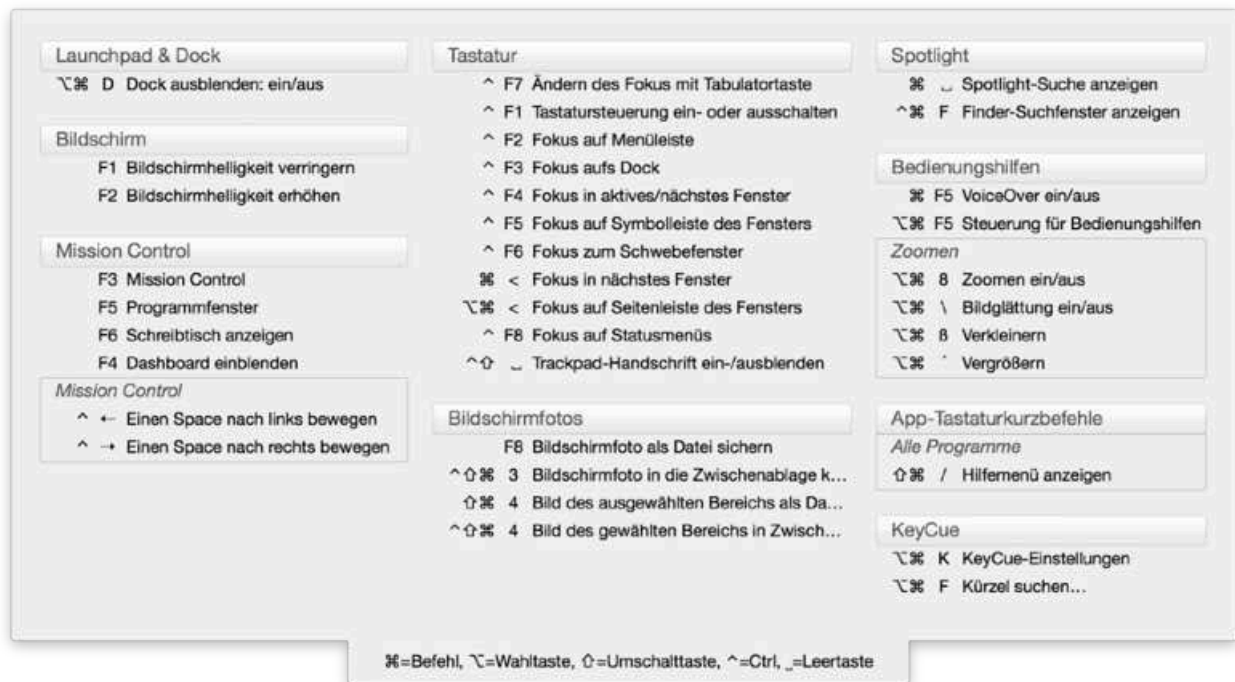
Launchpad & Dock
⌥⌘ D Dock ausblenden: ein/aus

Bildschirm
F1 Bildschirmhelligkeit verringern
F2 Bildschirmhelligkeit erhöhen

Mission Control
F3 Mission Control
F5 Programmfenster
F6 Schreibtisch anzeigen
F4 Dashboard einblenden

Mission Control
^ ← Einen Space nach links bewegen
^ → Einen Space nach rechts bewegen

Tastatur
^ F7 Ändern des Fokus mit Tabulatortaste
^ F1 Tastatursteuerung ein- oder ausschalten
^ F2 Fokus auf Menüleiste
^ F3 Fokus aufs Dock
^ F4 Fokus in aktives/nächstes Fenster
^ F5 Fokus auf Symbolleiste des Fensters
^ F6 Fokus zum Schwebefenster
⌘ < Fokus in nächstes Fenster
⌥⌘ < Fokus auf Seitenleiste des Fensters
^ F8 Fokus auf Statusmenüs
^⇧ ␣ Trackpad-Handschrift ein-/ausblenden

Bildschirmfotos
F8 Bildschirmfoto als Datei sichern
^⇧⌘ 3 Bildschirmfoto in die Zwischenablage k…
⇧⌘ 4 Bild des ausgewählten Bereichs als Da…
^⇧⌘ 4 Bild des gewählten Bereichs in Zwisch…

Spotlight
⌘ ␣ Spotlight-Suche anzeigen
^⌘ F Finder-Suchfenster anzeigen

Bedienungshilfen
⌘ F5 VoiceOver ein/aus
⌥⌘ F5 Steuerung für Bedienungshilfen

Zoomen
⌥⌘ 8 Zoomen ein/aus
⌥⌘ \ Bildglättung ein/aus
⌥⌘ ß Verkleinern
⌥⌘ ´ Vergrößern

App-Tastaturkurzbefehle
Alle Programme
⇧⌘ / Hilfemenü anzeigen

KeyCue
⌥⌘ K KeyCue-Einstellungen
⌥⌘ F Kürzel suchen…

⌘=Befehl, ⌥=Wahltaste, ⇧=Umschalttaste, ^=Ctrl, ␣=Leertaste